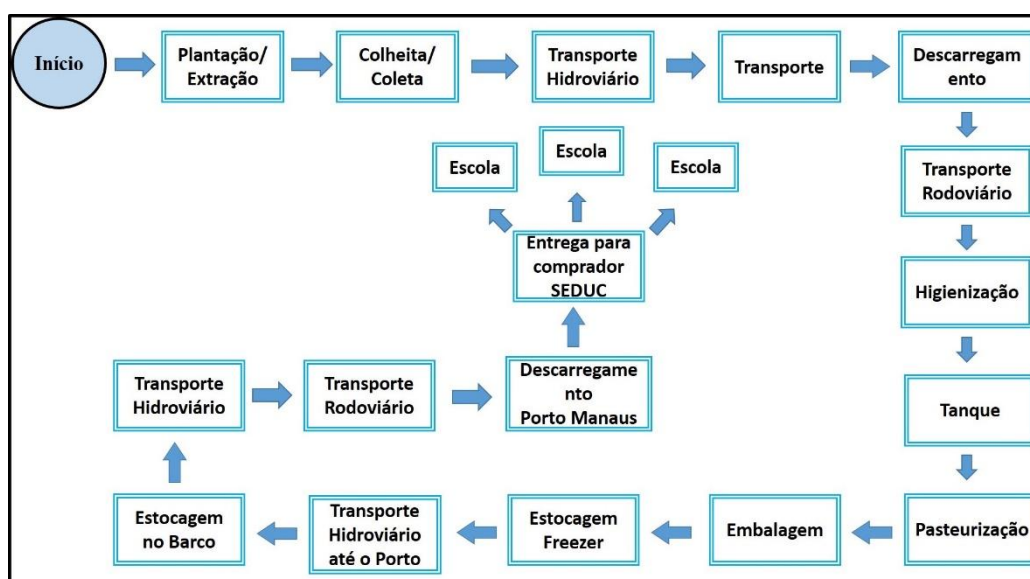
Início

Plantação/ Extração

Colheita/ Coleta

Transporte Hidroviário

Transporte

Descarregam ento

Transporte Rodoviário

Higienização

Tanque

Pasteurização

Embalagem

Estocagem Freezer

Transporte Hidroviário até o Porto

Estocagem no Barco

Transporte Hidroviário

Transporte Rodoviário

Descarregame nto Porto Manaus

Entrega para comprador SEDUC

Escola

Escola

Escola